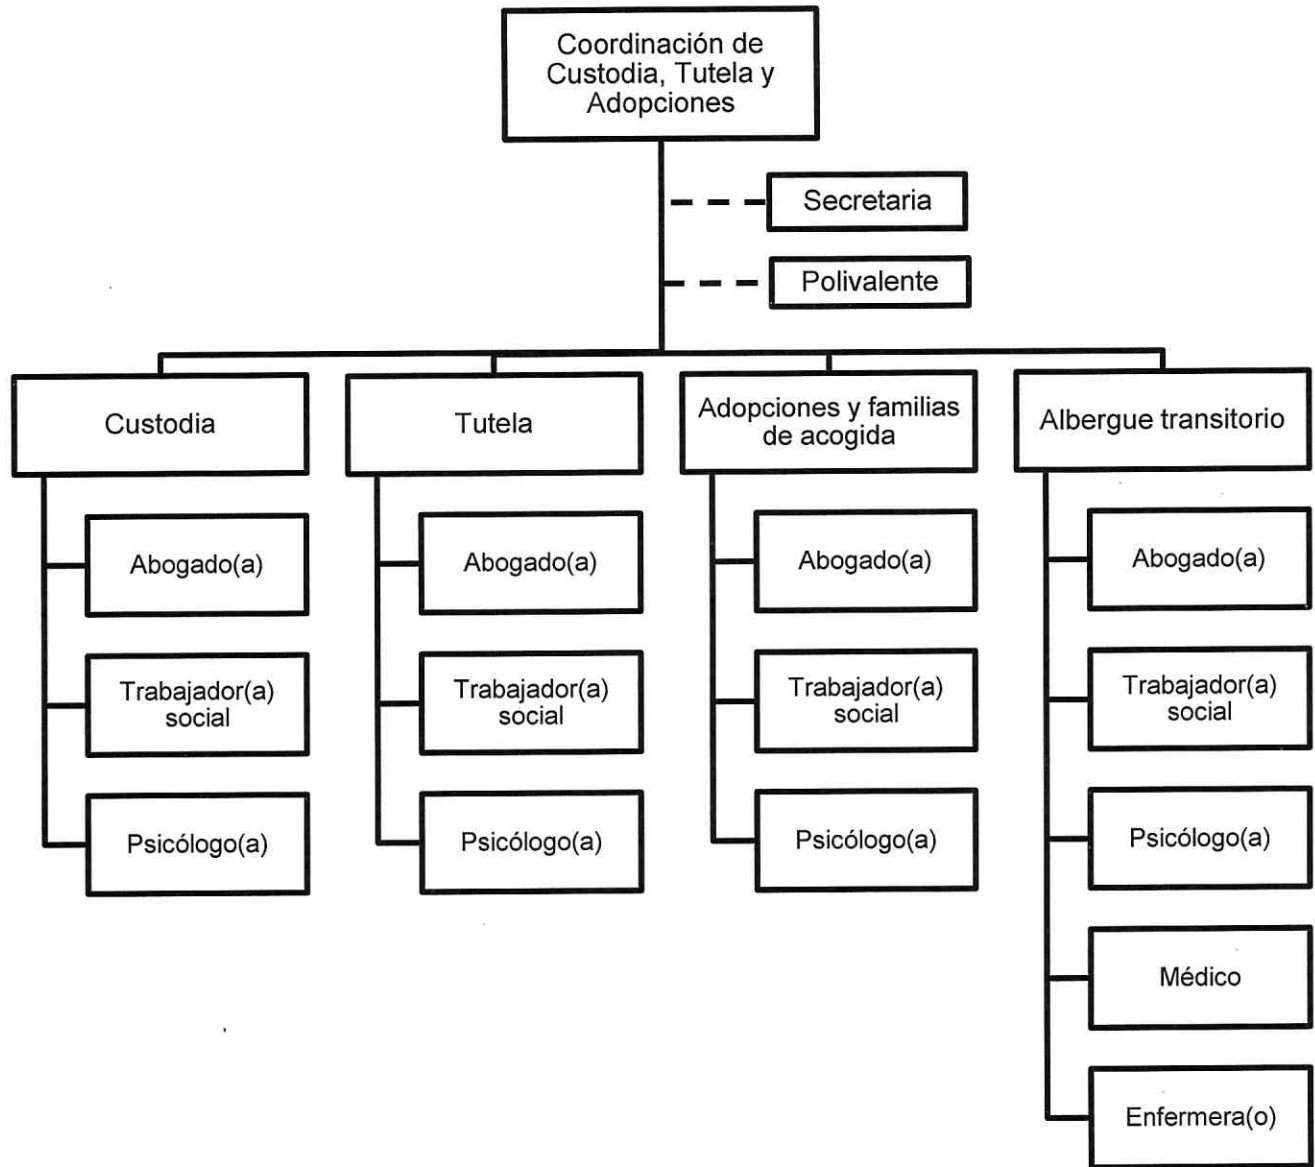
Coordinación de Custodia, Tutela y Adopciones

Secretaria

Polivalente

Custodia

Abogado(a)

Trabajador(a) social

Psicólogo(a)

Tutela

Abogado(a)

Trabajador(a) social

Psicólogo(a)

Adopciones y familias de acogida

Abogado(a)

Trabajador(a) social

Psicólogo(a)

Albergue transitorio

Abogado(a)

Trabajador(a) social

Psicólogo(a)

Médico

Enfermera(o)